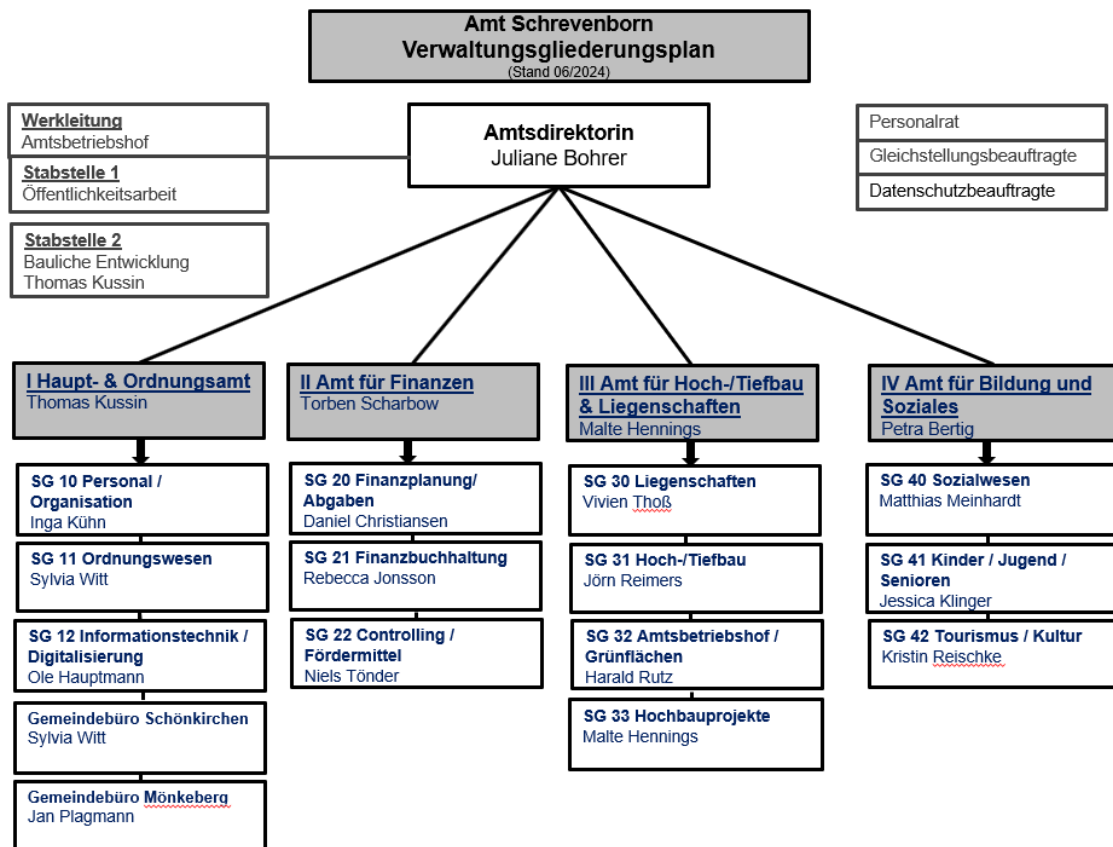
Amt Schrevenborn
Verwaltungsgliederungsplan
(Stand 06/2024)

Werkleitung
Amtsbetriebshof

Stabstelle 1
Öffentlichkeitsarbeit

Stabstelle 2
Bauliche Entwicklung
Thomas Kussin

Amtsdirektorin
Juliane Bohrer

Personalrat

Gleichstellungsbeauftragte

Datenschutzbeauftragte

I Haupt- & Ordnungsamt
Thomas Kussin

SG 10 Personal / Organisation
Inga Kühn

SG 11 Ordnungswesen
Sylvia Witt

SG 12 Informationstechnik / Digitalisierung
Ole Hauptmann

Gemeindebüro Schönkirchen
Sylvia Witt

Gemeindebüro Mönkeberg
Jan Plagmann

II Amt für Finanzen
Torben Scharbow

SG 20 Finanzplanung/ Abgaben
Daniel Christiansen

SG 21 Finanzbuchhaltung
Rebecca Jonsson

SG 22 Controlling / Fördermittel
Niels Tönder

III Amt für Hoch-/Tiefbau & Liegenschaften
Malte Hennings

SG 30 Liegenschaften
Vivien Thoß

SG 31 Hoch-/Tiefbau
Jörn Reimers

SG 32 Amtsbetriebshof / Grünflächen
Harald Rutz

SG 33 Hochbauprojekte
Malte Hennings

IV Amt für Bildung und Soziales
Petra Bertig

SG 40 Sozialwesen
Matthias Meinhardt

SG 41 Kinder / Jugend / Senioren
Jessica Klinger

SG 42 Tourismus / Kultur
Kristin Reischke